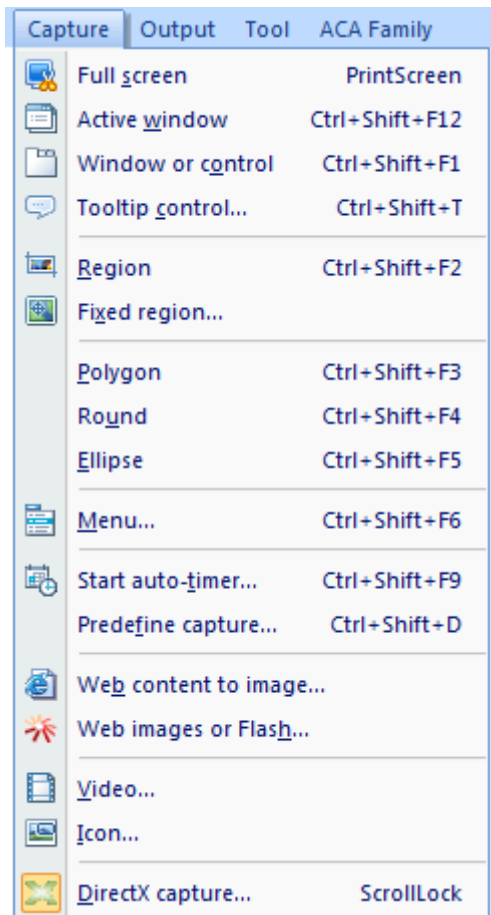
Capture Output Tool ACA Family

| | |
|---|---|
| Full screen | PrintScreen |
| Active window | Ctrl+Shift+F12 |
| Window or control | Ctrl+Shift+F1 |
| Tooltip control... | Ctrl+Shift+T |
| Region | Ctrl+Shift+F2 |
| Fixed region... | |
| Polygon | Ctrl+Shift+F3 |
| Round | Ctrl+Shift+F4 |
| Ellipse | Ctrl+Shift+F5 |
| Menu... | Ctrl+Shift+F6 |
| Start auto-timer... | Ctrl+Shift+F9 |
| Predefine capture... | Ctrl+Shift+D |
| Web content to image... | |
| Web images or Flash... | |
| Video... | |
| Icon... | |
| DirectX capture... | ScrollLock |